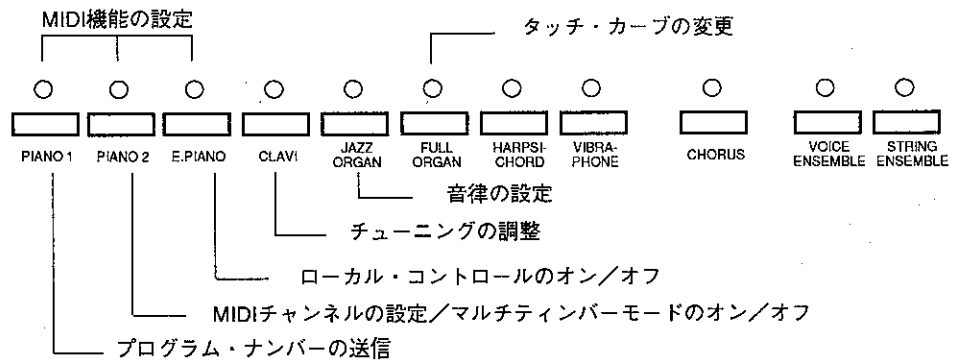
MIDI機能の設定

タッチ・カーブの変更

PIANO 1
PIANO 2
E.PIANO
CLAVI
JAZZ ORGAN
FULL ORGAN
HARPSI-CHORD
VIBRA-PHONE
CHORUS
VOICE ENSEMBLE
STRING ENSEMBLE

音律の設定

チューニングの調整

ローカル・コントロールのオン／オフ

MIDIチャンネルの設定／マルチティンバーモードのオン／オフ

プログラム・ナンバーの送信